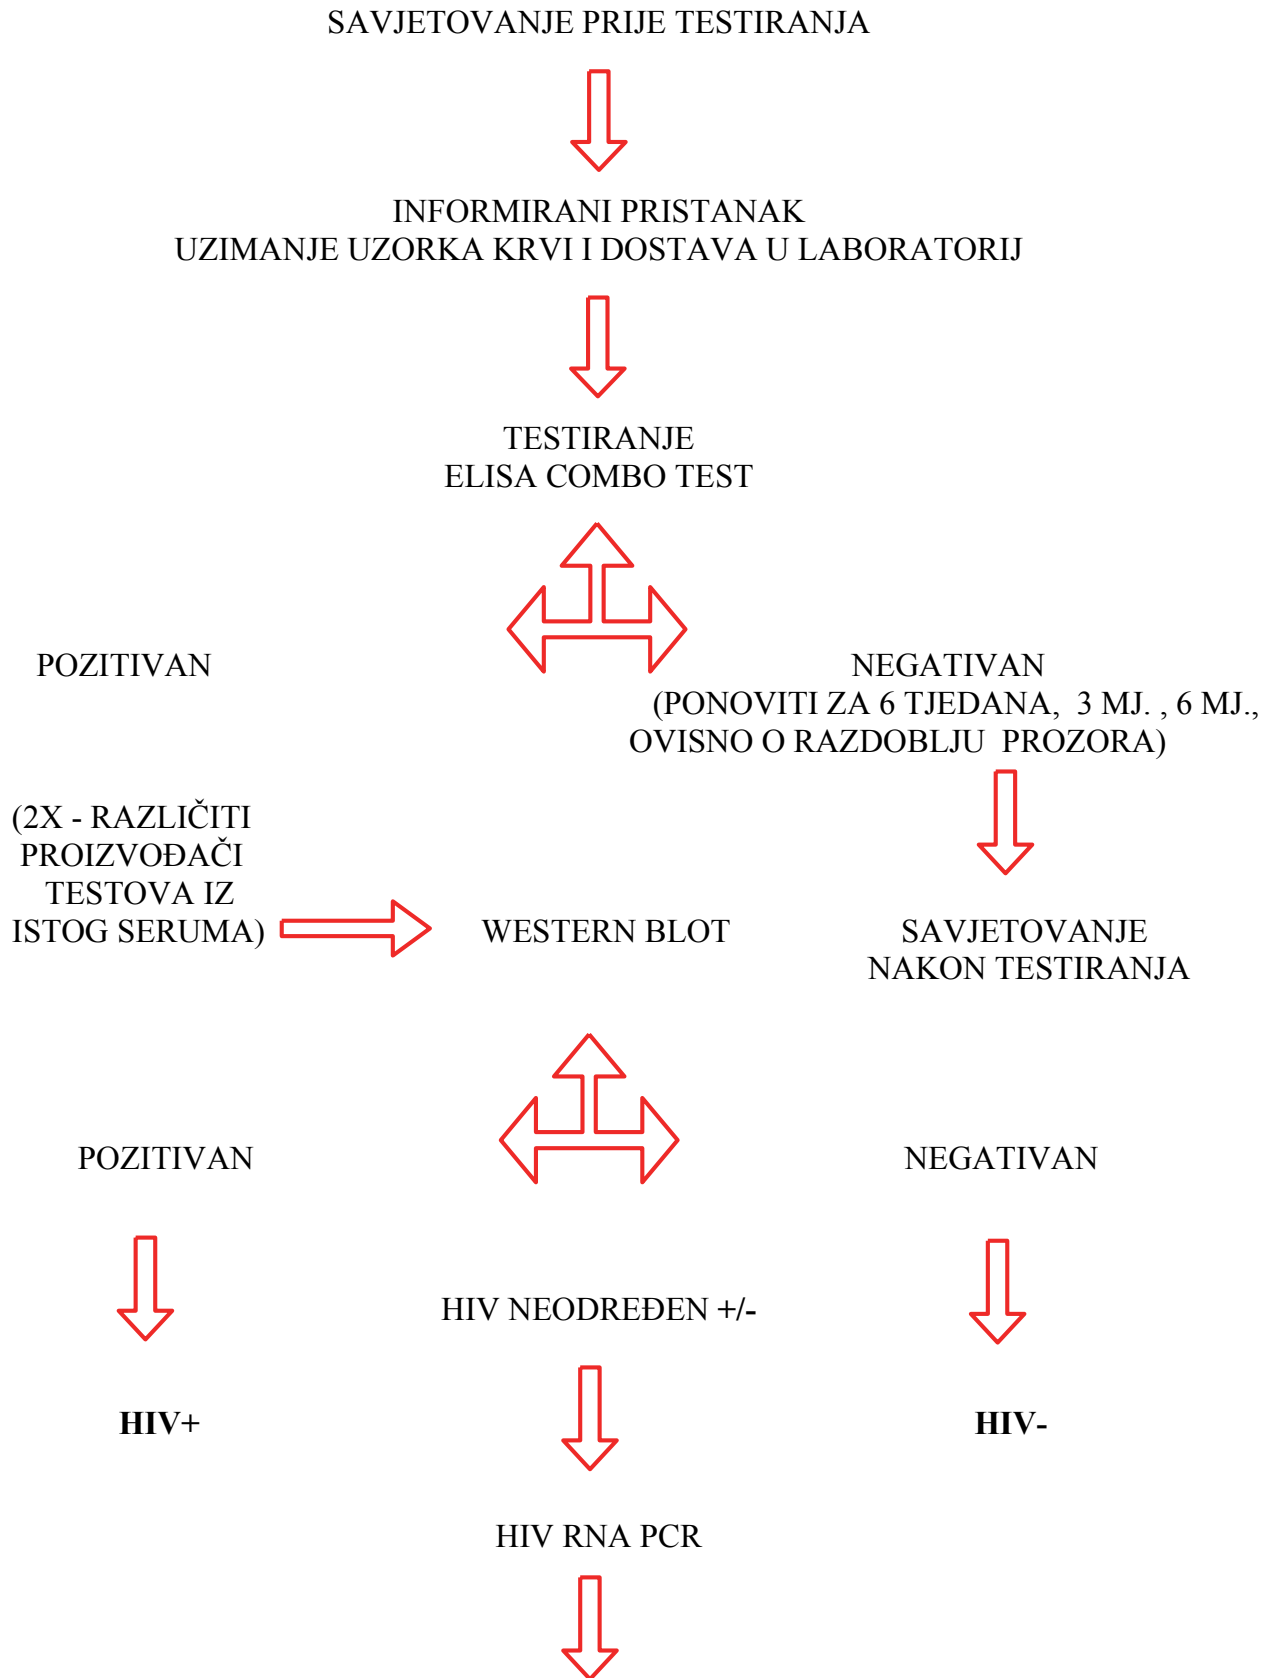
SAVJETOVANJE PRIJE TESTIRANJA

INFORMIRANI PRISTANAK
UZIMANJE UZORKA KRVI I DOSTAVA U LABORATORIJ

TESTIRANJE
ELISA COMBO TEST

POZITIVAN

NEGATIVAN
(PONOVITI ZA 6 TJEDANA, 3 MJ. , 6 MJ., OVISNO O RAZDOBLJU PROZORA)

(2X - RAZLIČITI PROIZVOĐAČI TESTOVA IZ ISTOG SERUMA)

WESTERN BLOT

SAVJETOVANJE NAKON TESTIRANJA

POZITIVAN

NEGATIVAN

HIV NEODREĐEN +/-

**HIV+**

**HIV-**

HIV RNA PCR